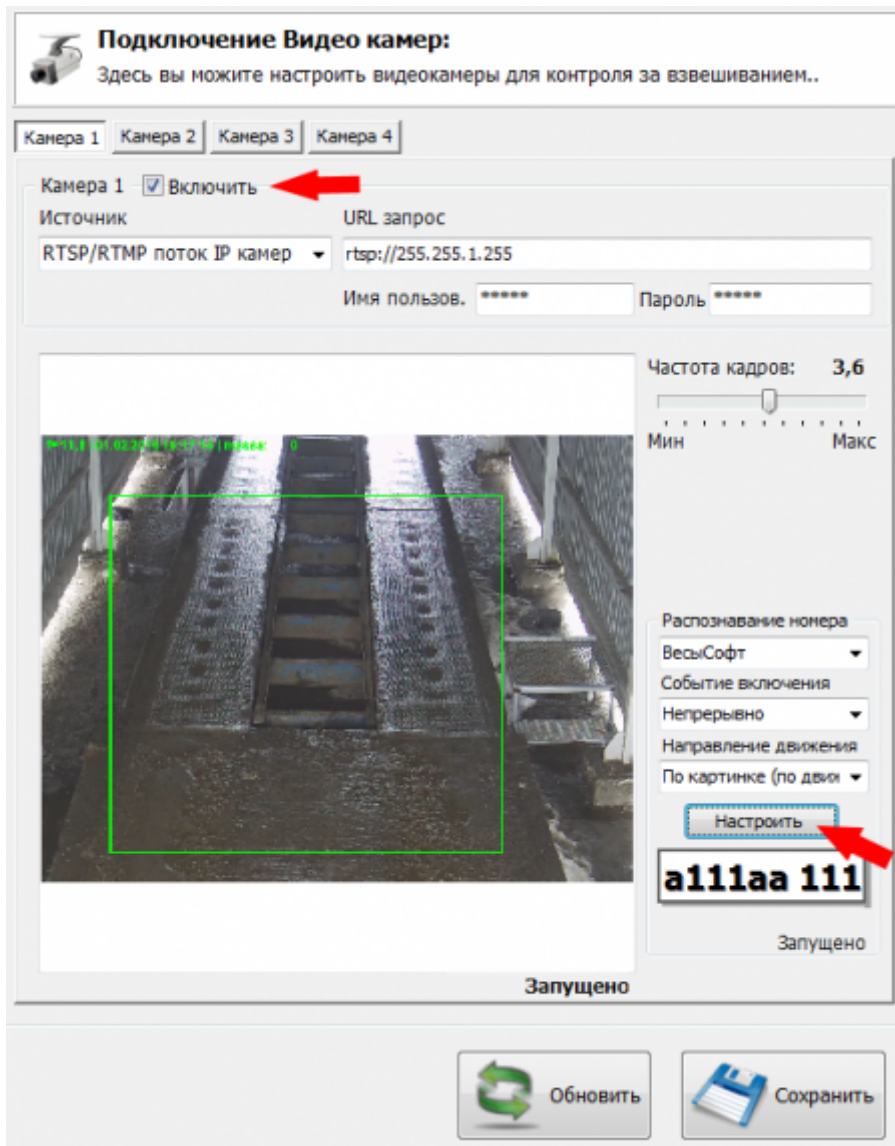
Подключение Видео камер:
Здесь вы можете настроить видеокамеры для контроля за взвешиванием..

Камера 1 Камера 2 Камера 3 Камера 4

Камера 1 Включить
Источник
RTSP/RTMP поток IP камер
URL запрос
rtsp://255.255.1.255
Имя пользов. *****
Пароль *****

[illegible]

Частота кадров: 3,6
Мин Макс

Распознавание номера
ВесыСофт
Событие включения
Непрерывно
Направление движения
По картинке (по движ
Настроить
a111aa 111
Запущено

Запущено

Обновить
Сохранить